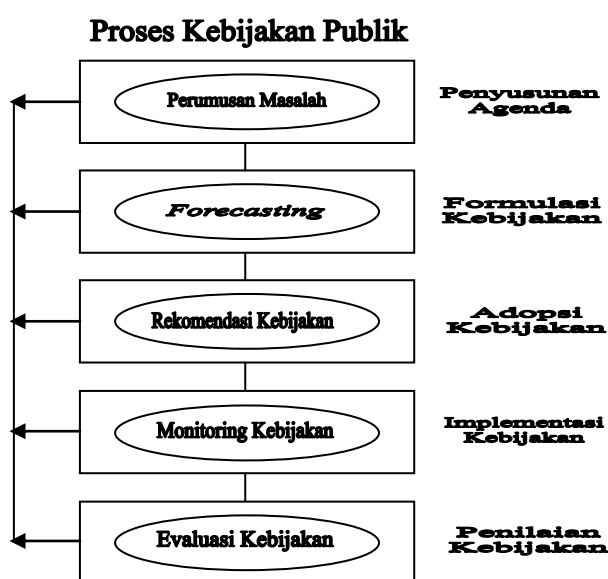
Proses Kebijakan Publik

Perumusan Masalah

Penyusunan Agenda

Forecasting

Formulasi Kebijakan

Rekomendasi Kebijakan

Adopsi Kebijakan

Monitoring Kebijakan

Implementasi Kebijakan

Evaluasi Kebijakan

Penilaian Kebijakan